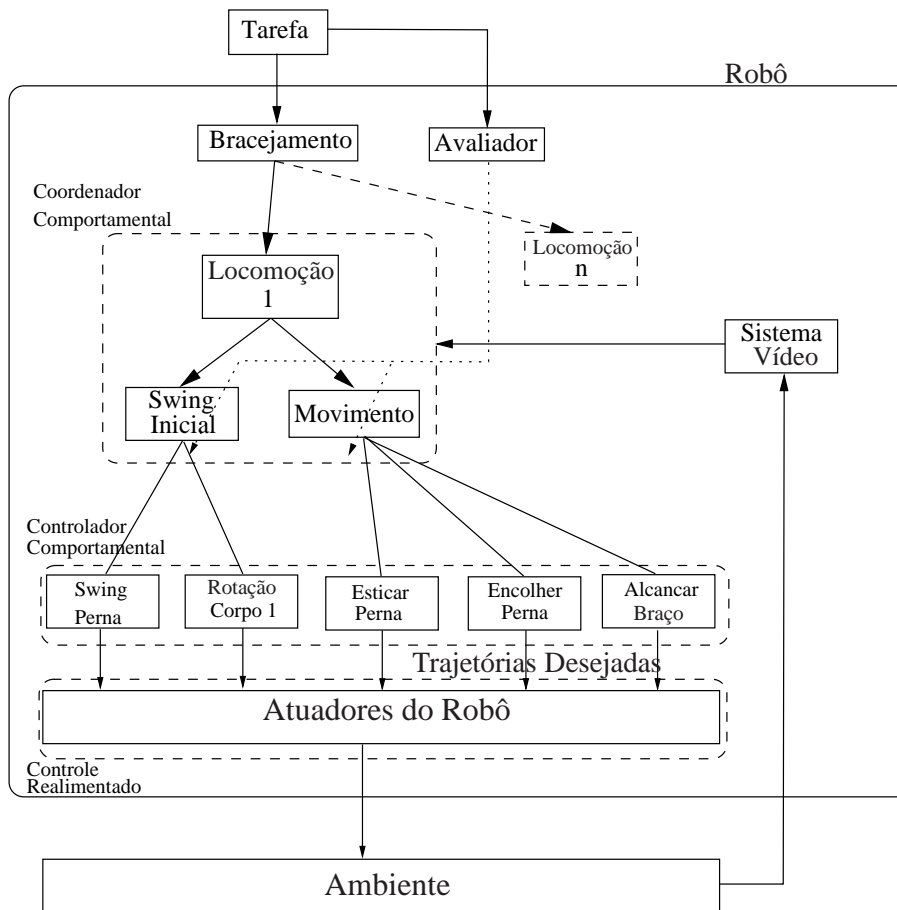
Tarefa

Robô

Bracejamento

Avaliador

Coordenador
Comportamental

Locomoção
n

Locomoção
1

Sistema
Vídeo

Swing
Inicial

Movimento

Controlador
Comportamental

Swing
Perna

Rotação
Corpo 1

Esticar
Perna

Encolher
Perna

Alcancar
Braço

Trajetórias Desejadas

Atuadores do Robô

Controle
Realimentado

Ambiente